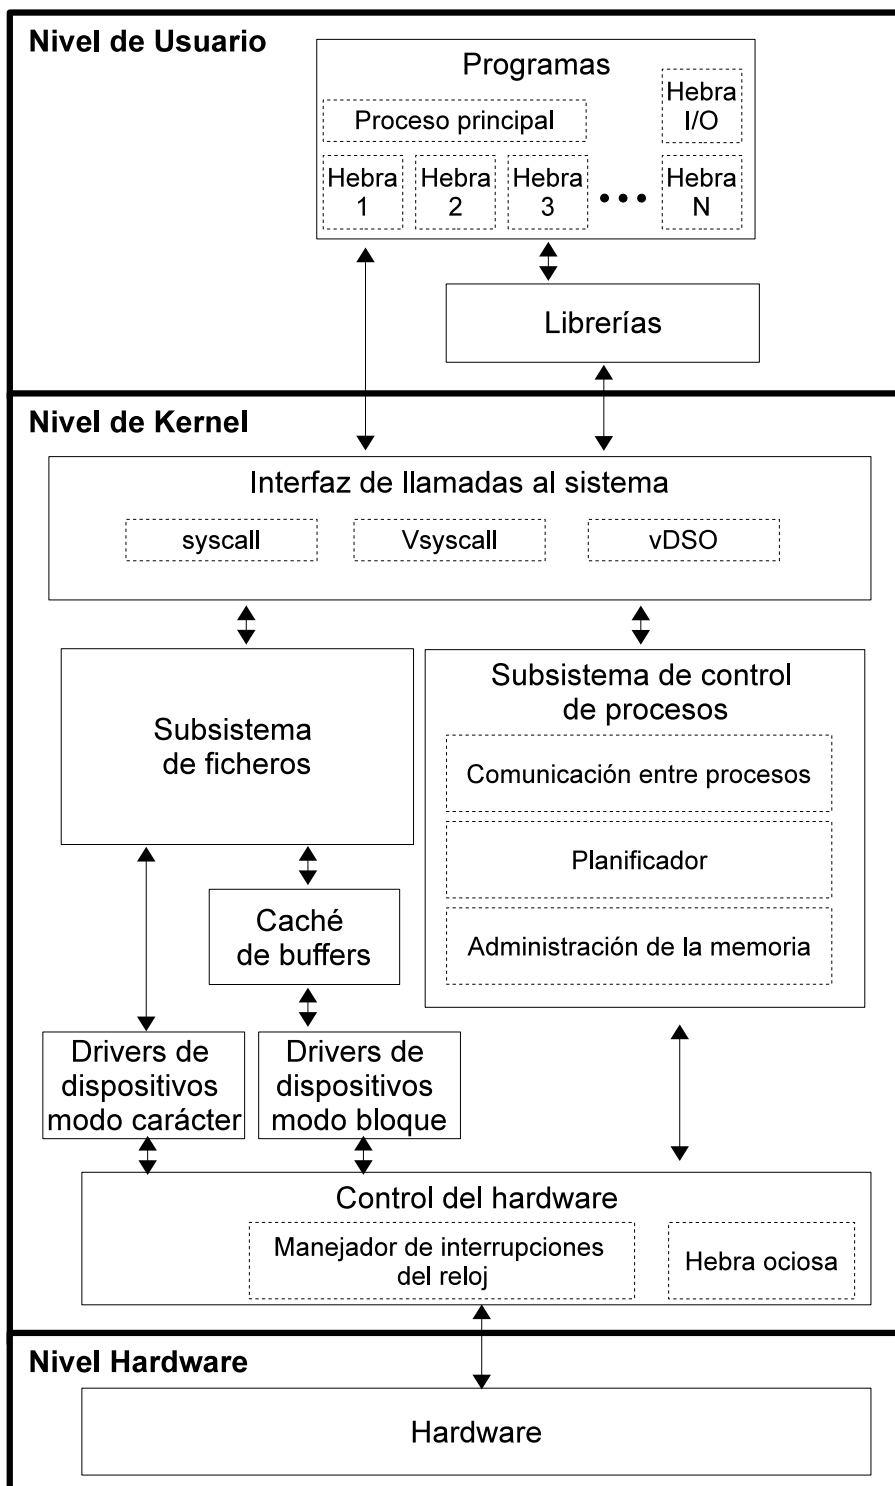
Nivel de Usuario

Programas

Proceso principal

Hebra I/O

Hebra 1

Hebra 2

Hebra 3

•••

Hebra N

Librerías

Nivel de Kernel

Interfaz de llamadas al sistema

syscall

Vsyscall

vDSO

Subsistema de ficheros

Subsistema de control de procesos

Comunicación entre procesos

Planificador

Administración de la memoria

Caché de buffers

Drivers de dispositivos modo carácter

Drivers de dispositivos modo bloque

Control del hardware

Manejador de interrupciones del reloj

Hebra ociosa

Nivel Hardware

Hardware